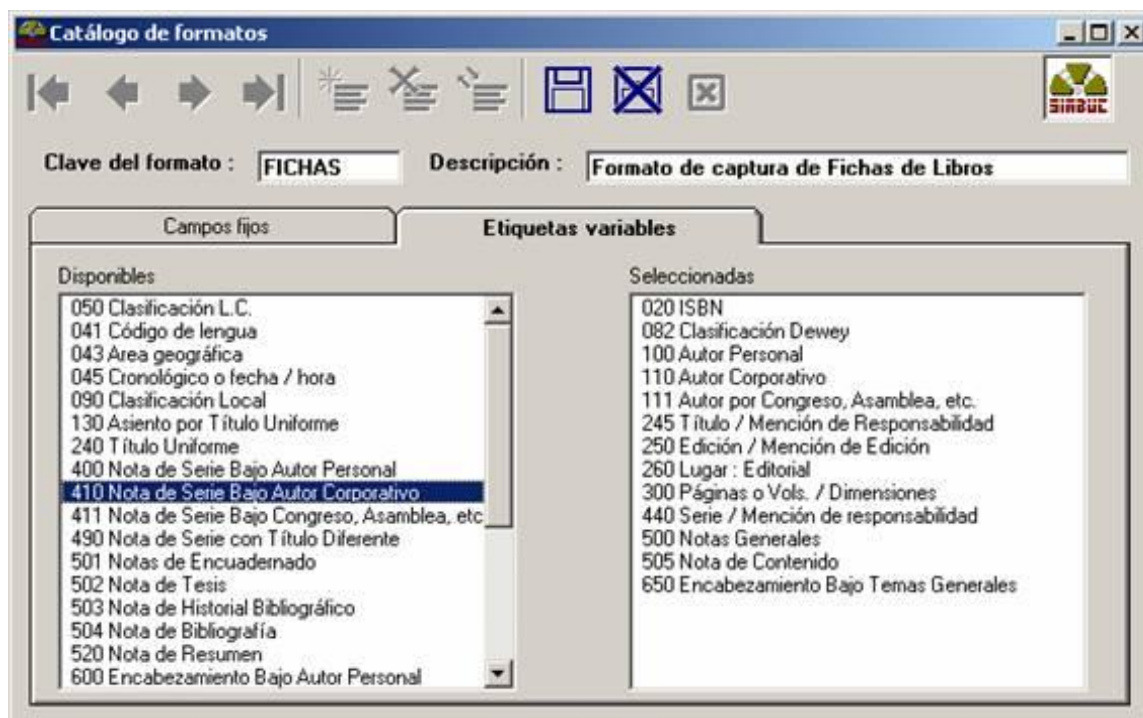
Catálogo de formatos

SIABUC

Clave del formato : FICHAS

Descripción : Formato de captura de Fichas de Libros

Campos fijos

Etiquetas variables

Disponibles

050 Clasificación L.C.
041 Código de lengua
043 Area geográfica
045 Cronológico o fecha / hora
090 Clasificación Local
130 Asiento por Título Uniforme
240 Título Uniforme
400 Nota de Serie Bajo Autor Personal
410 Nota de Serie Bajo Autor Corporativo
411 Nota de Serie Bajo Congreso, Asamblea, etc
490 Nota de Serie con Título Diferente
501 Notas de Encuadernado
502 Nota de Tesis
503 Nota de Historial Bibliográfico
504 Nota de Bibliografía
520 Nota de Resumen
600 Encabezamiento Bajo Autor Personal

Seleccionadas

020 ISBN
082 Clasificación Dewey
100 Autor Personal
110 Autor Corporativo
111 Autor por Congreso, Asamblea, etc.
245 Título / Mención de Responsabilidad
250 Edición / Mención de Edición
260 Lugar : Editorial
300 Páginas o Vols. / Dimensiones
440 Serie / Mención de responsabilidad
500 Notas Generales
505 Nota de Contenido
650 Encabezamiento Bajo Temas Generales